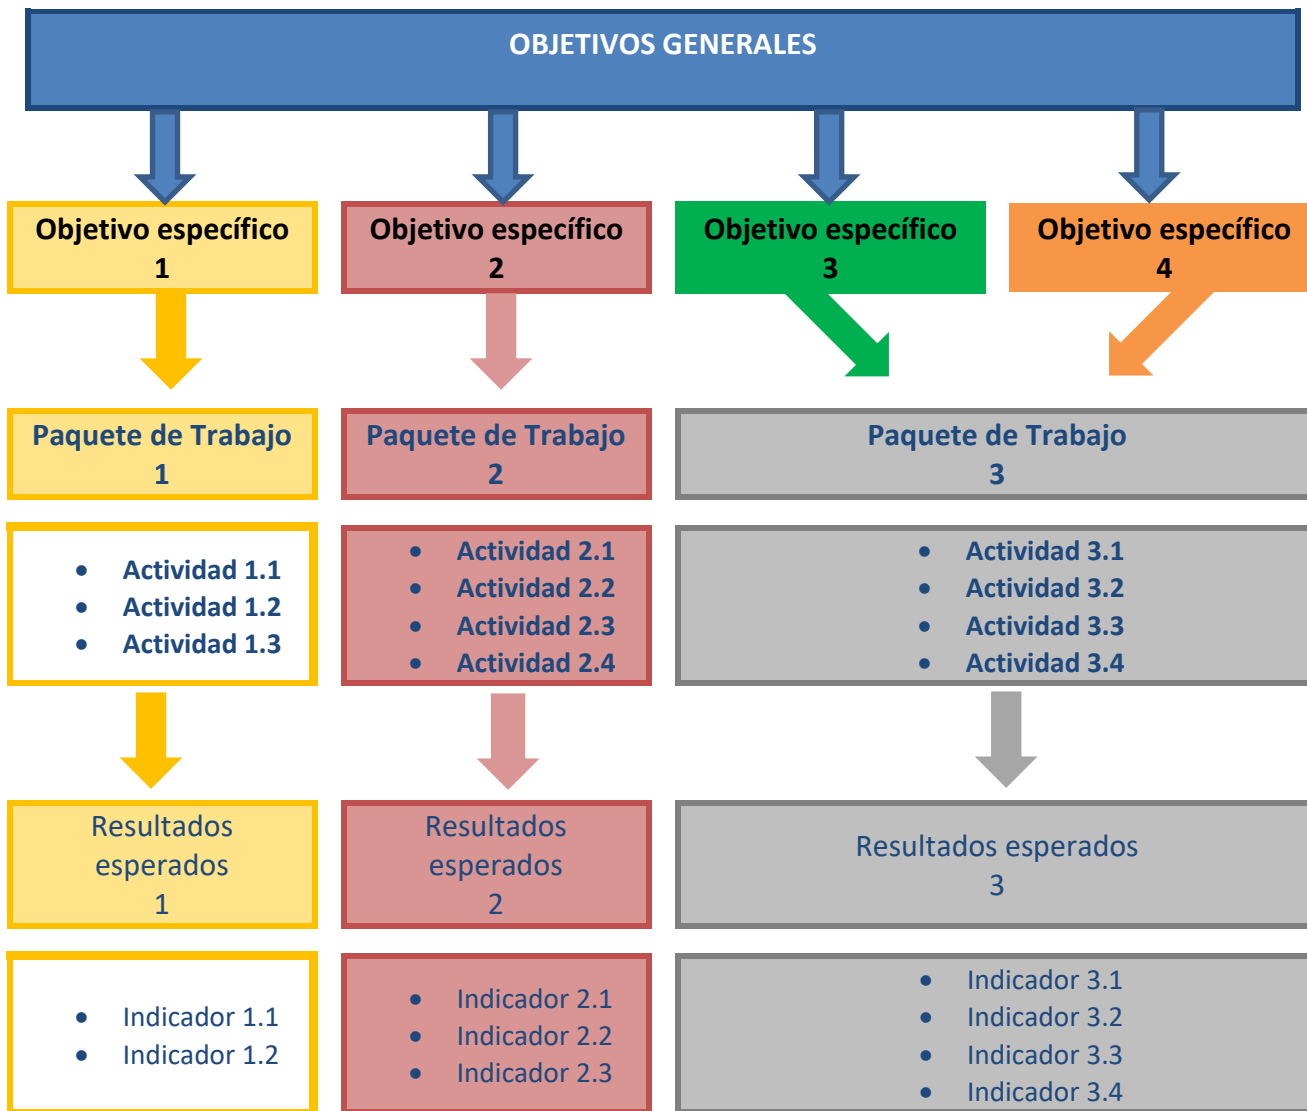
OBJETIVOS GENERALES

Objetivo específico 1

Objetivo específico 2

Objetivo específico 3

Objetivo específico 4

Paquete de Trabajo 1

Paquete de Trabajo 2

Paquete de Trabajo 3

- Actividad 1.1
- Actividad 1.2
- Actividad 1.3

- Actividad 2.1
- Actividad 2.2
- Actividad 2.3
- Actividad 2.4

- Actividad 3.1
- Actividad 3.2
- Actividad 3.3
- Actividad 3.4

Resultados esperados 1

Resultados esperados 2

Resultados esperados 3

- Indicador 1.1
- Indicador 1.2

- Indicador 2.1
- Indicador 2.2
- Indicador 2.3

- Indicador 3.1
- Indicador 3.2
- Indicador 3.3
- Indicador 3.4